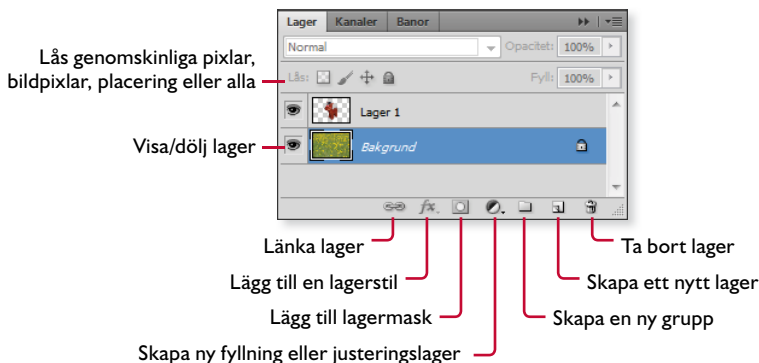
Lager | Kanaler | Banor

Normal

Opacitet: 100%

Lås:

Fyll: 100%

Lager 1

Bakgrund

Lås genomskinliga pixlar, bildpixlar, placering eller alla

Visa/dölj lager

Länka lager

Lägg till en lagerstil

Lägg till lagermask

Skapa ny fyllning eller justeringslager

Ta bort lager

Skapa ett nytt lager

Skapa en ny grupp